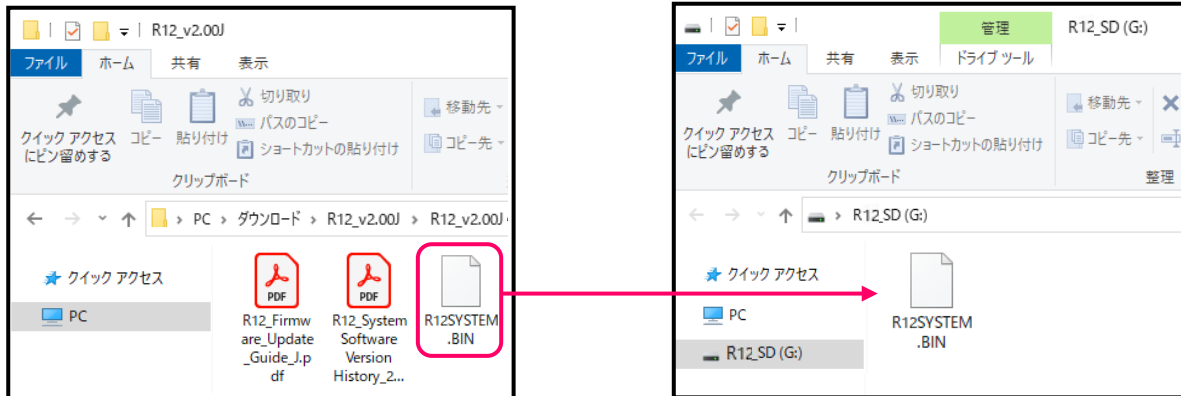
R12_v2.00J

ファイル ホーム 共有 表示

クイック アクセスにピン留めする コピー 貼り付け 切り取り パスのコピー ショートカットの貼り付け 移動先 コピー先

クリップボード

PC > ダウンロード > R12_v2.00J > R12_v2.00J

クイック アクセス

PC

PDF R12_Firmware_Update_Guide_J.pdf

PDF R12_System Software Version History_2...

R12SYSTEM.BIN

管理 R12_SD (G:)

ファイル ホーム 共有 表示 ドライブ ツール

クイック アクセスにピン留めする コピー 貼り付け 切り取り パスのコピー ショートカットの貼り付け 移動先 コピー先

クリップボード 整理

> R12_SD (G:)

クイック アクセス

PC

R12_SD (G:)

R12SYSTEM.BIN